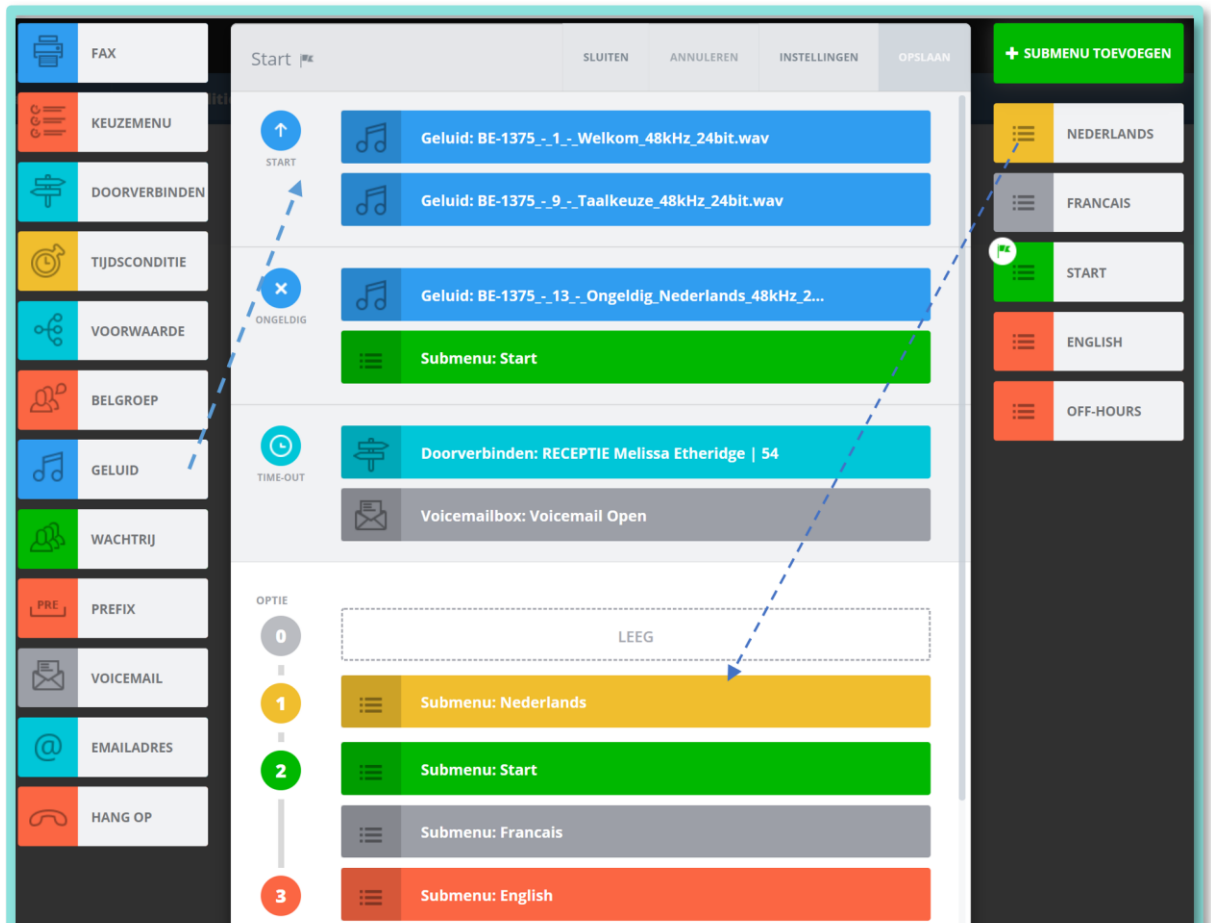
FAX
KEUZEMENU
DOORVERBINDEN
TIJDSCONDITIE
VOORWAARDE
BELGROEP
GELUID
WACHTRIJ
PRE
PREFIX
VOICEMAIL
EMAILADRES
HANG OP

Start

SLUITEN
ANNULEREN
INSTELLINGEN
OPSLAAN

START
Geluid: BE-1375_-_1_-_Welkom_48kHz_24bit.wav
Geluid: BE-1375_-_9_-_Taalkeuze_48kHz_24bit.wav

ONGELDIG
Geluid: BE-1375_-_13_-_Ongeldig_Nederlands_48kHz_2...
Submenu: Start

TIME-OUT
Doorverbinden: RECEPTIE Melissa Etheridge | 54
Voicemailbox: Voicemail Open

OPTIE
0
LEEG
1
Submenu: Nederlands
2
Submenu: Start
Submenu: Francais
3
Submenu: English

SUBMENU TOEVOEGEN
NEDERLANDS
FRANCAIS
START
ENGLISH
OFF-HOURS